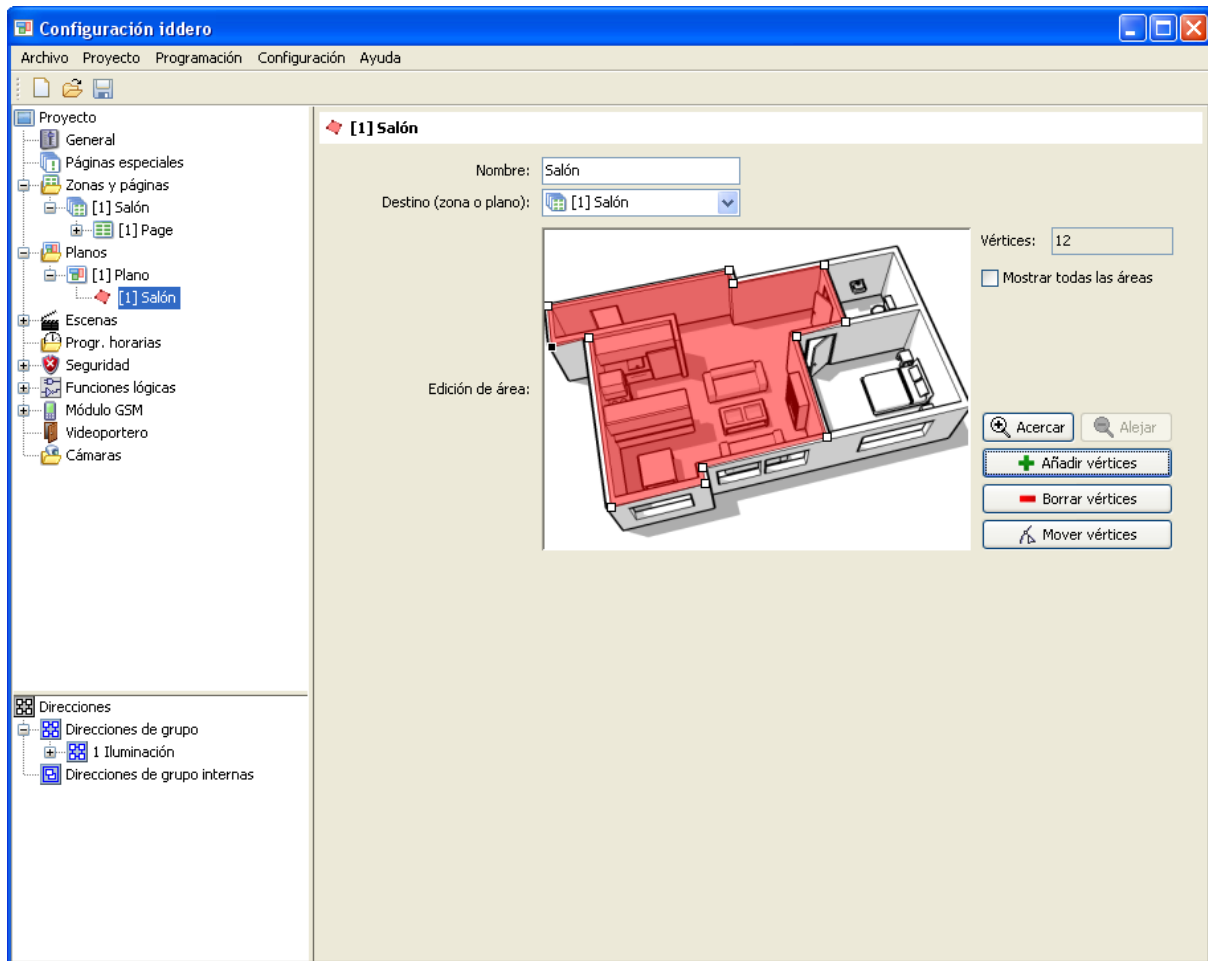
Configuración iddero

Archivo Proyecto Programación Configuración Ayuda

Proyecto
General
Páginas especiales
Zonas y páginas
[1] Salón
[1] Page
Planos
[1] Plano
[1] Salón
Escenas
Progr. horarias
Seguridad
Funciones lógicas
Módulo GSM
Videoportero
Cámaras

Direcciones
Direcciones de grupo
1 Iluminación
Direcciones de grupo internas

[1] Salón

Nombre: Salón
Destino (zona o plano): [1] Salón
Edición de área:

Vértices: 12
Mostrar todas las áreas

Acercar
Alejar
Añadir vértices
Borrar vértices
Mover vértices